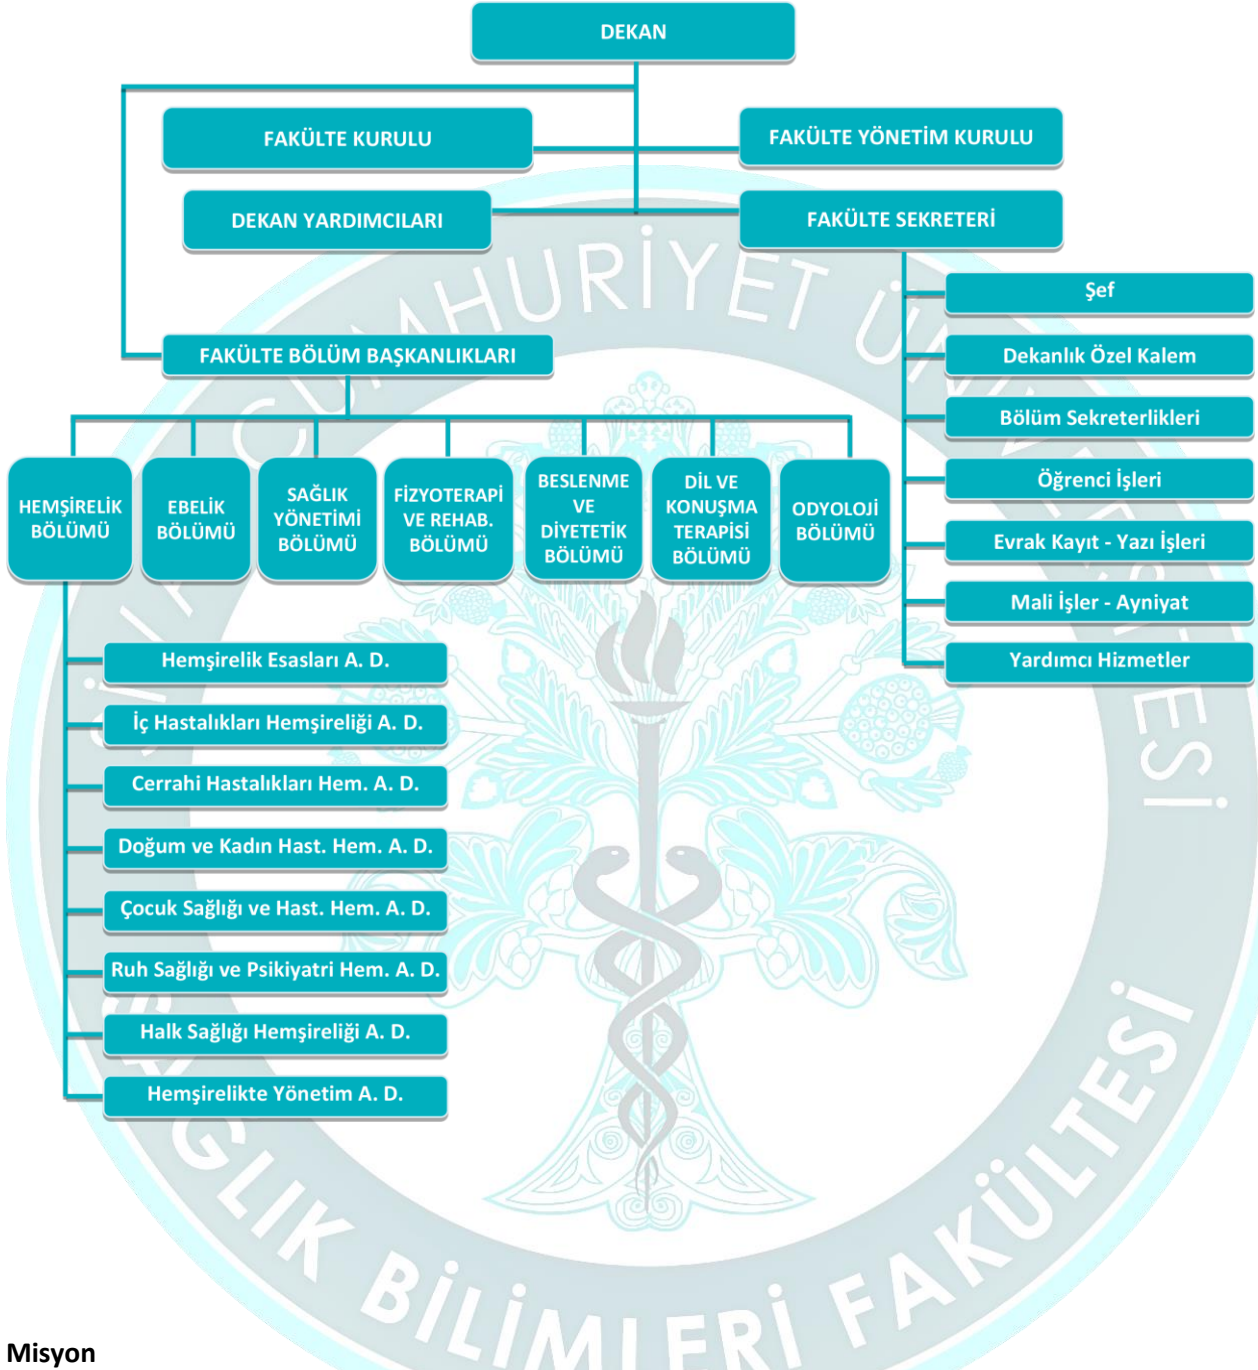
DEKAN

FAKÜLTE KURULU

FAKÜLTE YÖNETİM KURULU

DEKAN YARDIMCILARI

FAKÜLTE SEKRETERİ

Şef

Dekanlık Özel Kalem

Bölüm Sekreterlikleri

Öğrenci İşleri

Evrak Kayıt - Yazı İşleri

Mali İşler - Ayniyat

Yardımcı Hizmetler

FAKÜLTE BÖLÜM BAŞKANLIKLARI

HEMŞİRELİK BÖLÜMÜ

EBELİK BÖLÜMÜ

SAĞLIK YÖNETİMİ BÖLÜMÜ

FİZYOTERAPİ VE REHAB. BÖLÜMÜ

BESLENME VE DİYETETİK BÖLÜMÜ

DİL VE KONUŞMA TERAPİSİ BÖLÜMÜ

ODYOLOJİ BÖLÜMÜ

Hemşirelik Esasları A. D.

İç Hastalıkları Hemşireliği A. D.

Cerrahi Hastalıkları Hem. A. D.

Doğum ve Kadın Hast. Hem. A. D.

Çocuk Sağlığı ve Hast. Hem. A. D.

Ruh Sağlığı ve Psikiyatri Hem. A. D.

Halk Sağlığı Hemşireliği A. D.

Hemşirelikte Yönetim A. D.

CUMHURİYET ÜNİVERSİTESİ SAĞLIK BİLİMLERİ FAKÜLTESİ

Misyon